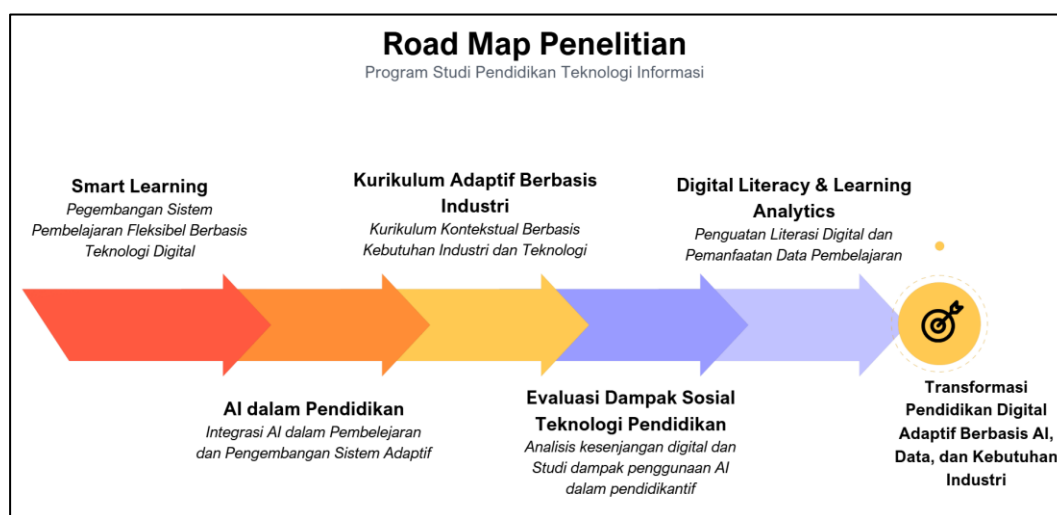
Road Map Penelitian
Program Studi Pendidikan Teknologi Informasi

Smart Learning
Pegembangan Sistem Pembelajaran Fleksibel Berbasis Teknologi Digital

Kurikulum Adaptif Berbasis Industri
Kurikulum Kontekstual Berbasis Kebutuhan Industri dan Teknologi

Digital Literacy & Learning Analytics
Penguatan Literasi Digital dan Pemanfaatan Data Pembelajaran

AI dalam Pendidikan
Integrasi AI dalam Pembelejaran dan Pengembangan Sistem Adaptif

Evaluasi Dampak Sosial Teknologi Pendidikan
Analisis kesenjangan digital dan Studi dampak penggunaan AI dalam pendidikantif

Transformasi Pendidikan Digital Adaptif Berbasis AI, Data, dan Kebutuhan Industri